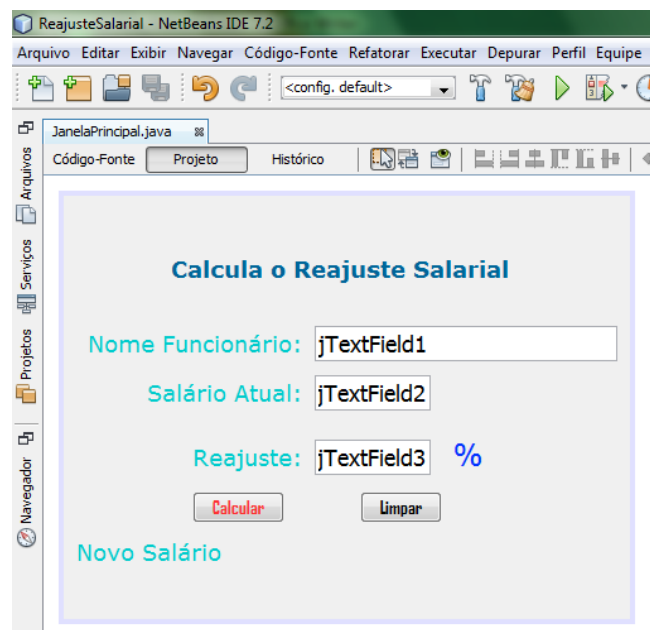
ReajusteSalarial - NetBeans IDE 7.2

Arquivo Editar Exibir Navegar Código-Fonte Refatorar Executar Depurar Perfil Equipe

<config. default>

Arquivos Serviços Projetos Navegador

JanelaPrincipal.java

Código-Fonte Projeto Histórico

Calcula o Reajuste Salarial

Nome Funcionário: jTextField1

Salário Atual: jTextField2

Reajuste: jTextField3 %

Calcular Limpar

Novo Salário